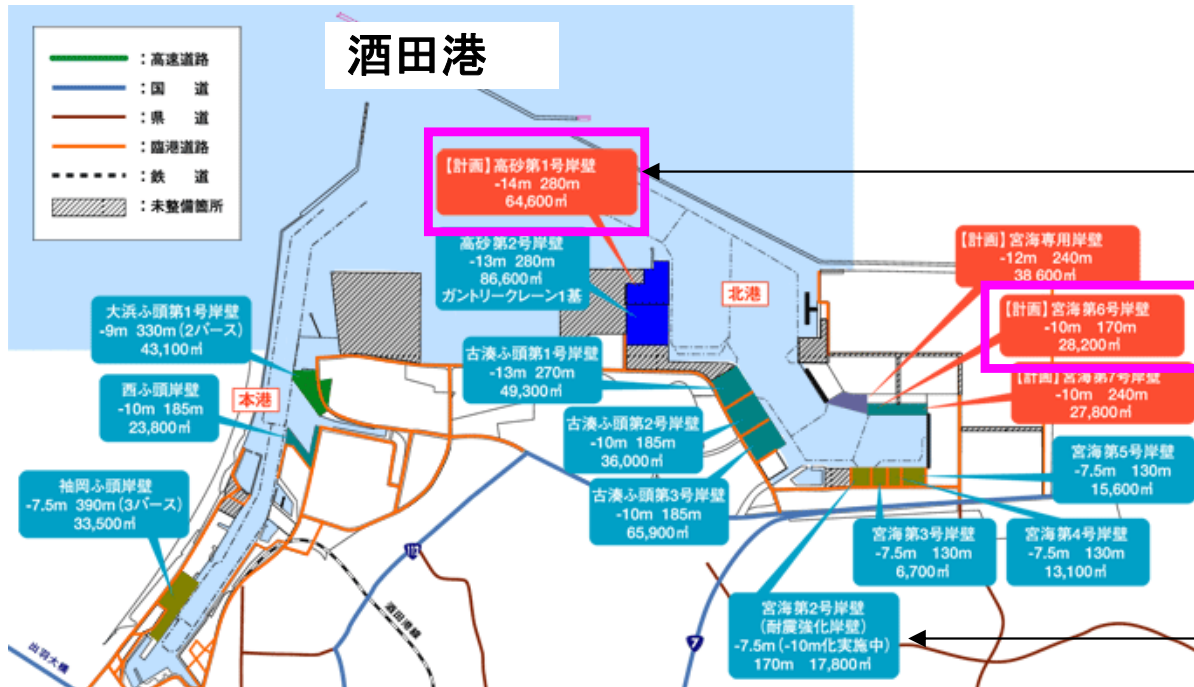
酒田港

：高速道路
：国道
：県道
：臨港道路
：鉄道
：未整備箇所

【計画】高砂第1号岸壁
-14m 280m
64,600㎡

高砂第2号岸壁
-13m 280m
86,600㎡
ガントリークレーン1基

北港

【計画】宮海専用岸壁
-12m 240m
38 600㎡

【計画】宮海第6号岸壁
-10m 170m
28,200㎡

【計画】宮海第7号岸壁
-10m 240m
27,800㎡

大浜ふ頭第1号岸壁
-9m 330m（2バース）
43,100㎡

本港

西ふ頭岸壁
-10m 185m
23,800㎡

古湊ふ頭第1号岸壁
-13m 270m
49,300㎡

古湊ふ頭第2号岸壁
-10m 185m
36,000㎡

古湊ふ頭第3号岸壁
-10m 185m
65,900㎡

宮海第5号岸壁
-7.5m 130m
15,600㎡

袖岡ふ頭岸壁
-7.5m 390m（3バース）
33,500㎡

宮海第3号岸壁
-7.5m 130m
6,700㎡

宮海第4号岸壁
-7.5m 130m
13,100㎡

宮海第2号岸壁
（耐震強化岸壁）
-7.5m（-10m化実施中）
170m 17,800㎡

112

7

酒田港線

出羽大橋